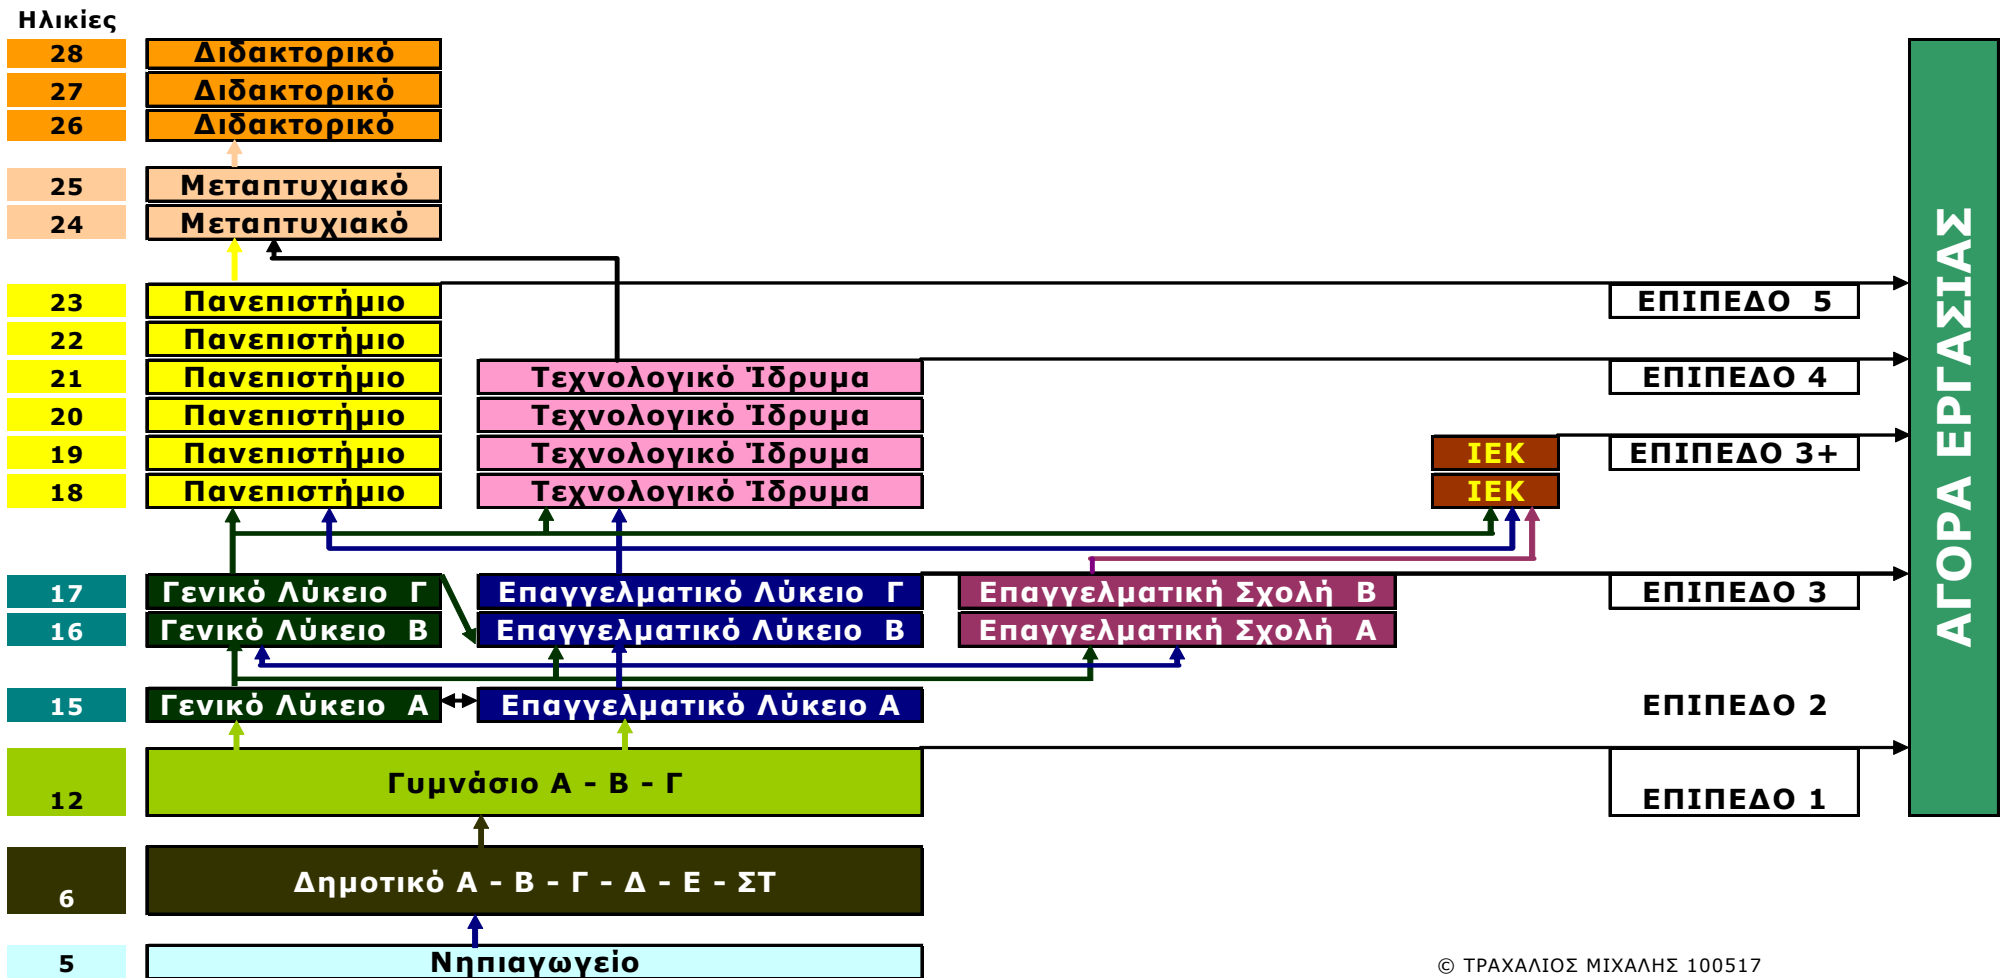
Ηλικίες

28 Διδακτορικό
27 Διδακτορικό
26 Διδακτορικό
25 Μεταπτυχιακό
24 Μεταπτυχιακό
23 Πανεπιστήμιο
22 Πανεπιστήμιο
21 Πανεπιστήμιο
20 Πανεπιστήμιο
19 Πανεπιστήμιο
18 Πανεπιστήμιο

Τεχνολογικό Ίδρυμα
Τεχνολογικό Ίδρυμα
Τεχνολογικό Ίδρυμα
Τεχνολογικό Ίδρυμα

ΙΕΚ
ΙΕΚ

17 Γενικό Λύκειο Γ
16 Γενικό Λύκειο Β
Επαγγελματικό Λύκειο Γ
Επαγγελματικό Λύκειο Β
Επαγγελματική Σχολή Β
Επαγγελματική Σχολή Α

15 Γενικό Λύκειο Α
Επαγγελματικό Λύκειο Α

12 Γυμνάσιο Α - Β - Γ

6 Δημοτικό Α - Β - Γ - Δ - Ε - ΣΤ

5 Νηπιαγωγείο

ΕΠΙΠΕΔΟ 5
ΕΠΙΠΕΔΟ 4
ΕΠΙΠΕΔΟ 3+
ΕΠΙΠΕΔΟ 3
ΕΠΙΠΕΔΟ 2
ΕΠΙΠΕΔΟ 1

ΑΓΟΡΑ ΕΡΓΑΣΙΑΣ

© ΤΡΑΧΑΛΙΟΣ ΜΙΧΑΛΗΣ 100517